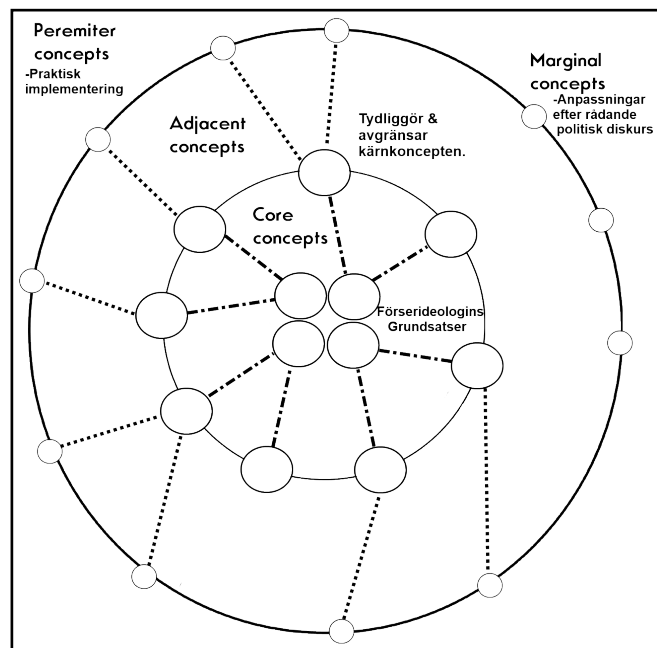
Peremiter concepts
-Praktisk implementering

Marginal concepts
-Anpassningar efter rådande politisk diskurs

Adjacent concepts

Tydliggör & avgränsar kärnkoncepten.

Core concepts

Förserideologins Grundsatser